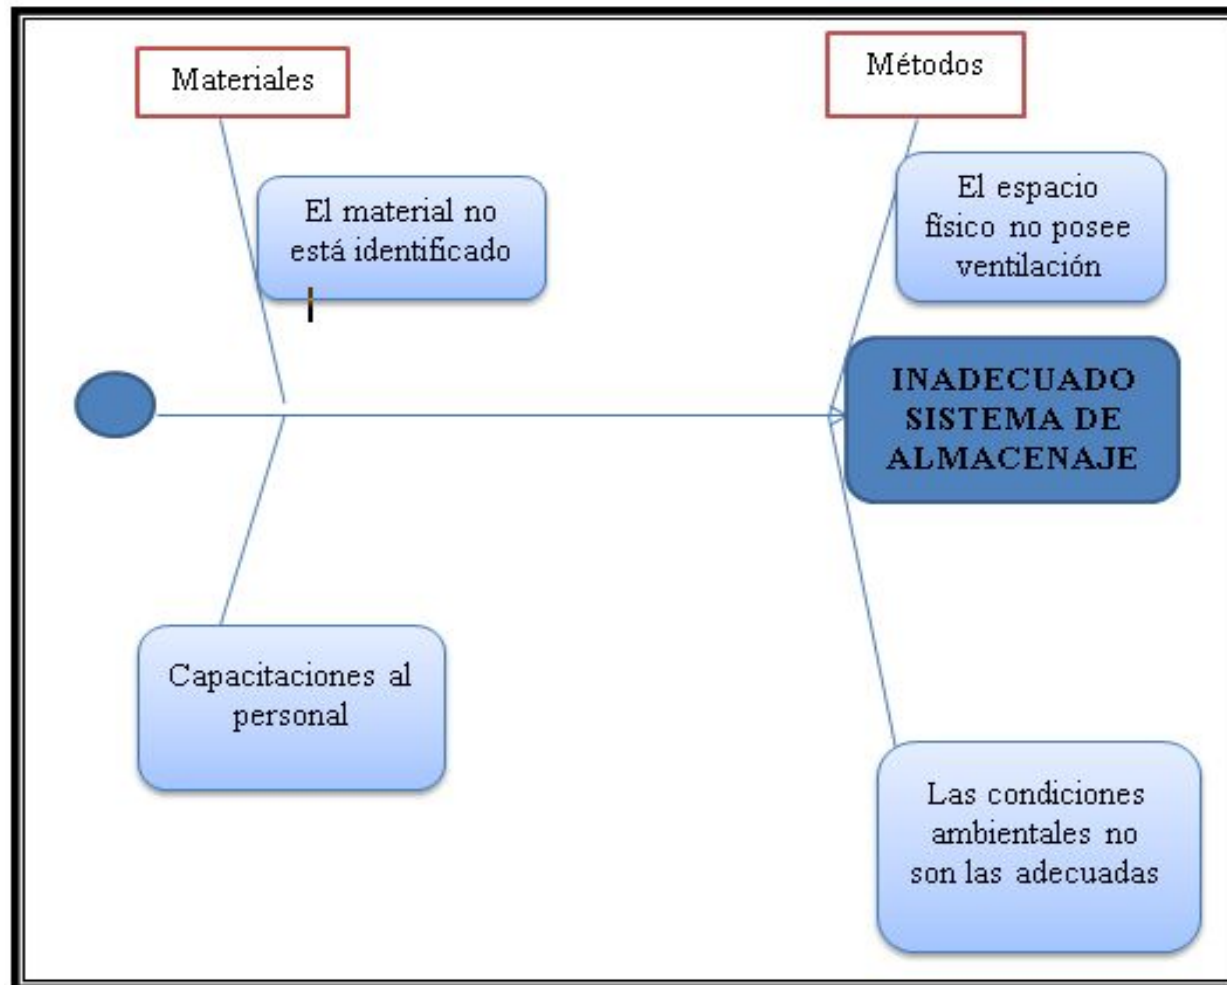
Materiales

Métodos

El material no está identificado

El espacio físico no posee ventilación

INADECUADO SISTEMA DE ALMACENAJE

Capacitaciones al personal

Las condiciones ambientales no son las adecuadas